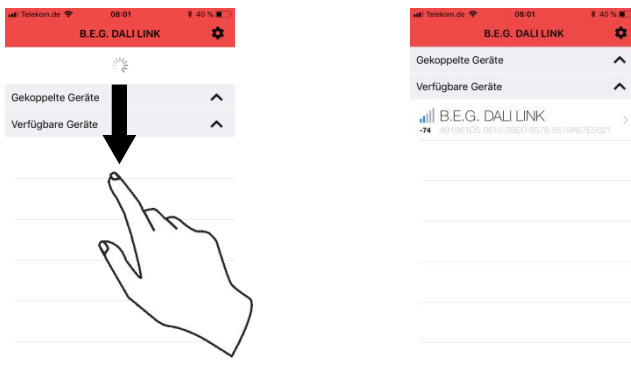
Telekom.de 08:01 40 %

B.E.G. DALI LINK

Gekoppelte Geräte

Verfügbare Geräte

Telekom.de 08:01 40 %

B.E.G. DALI LINK

Gekoppelte Geräte

Verfügbare Geräte

B.E.G. DALI LINK
-74 A91961D5-9615-2B20-8578-6519A67E5621